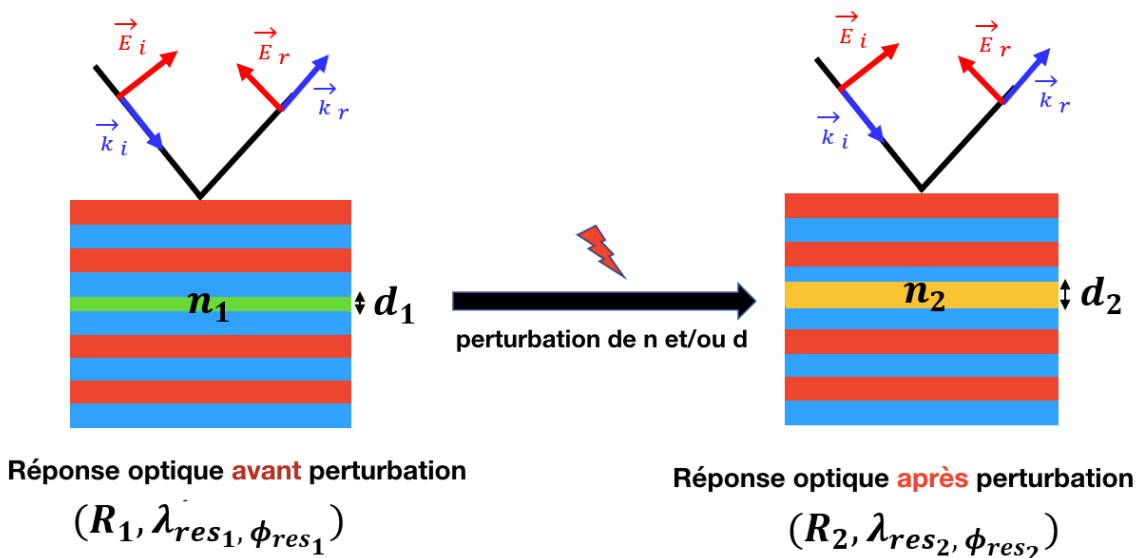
$\vec{E}_i$ $\vec{E}_r$ $\vec{k}_i$ $\vec{k}_r$

$n_1$ $d_1$

perturbation de n et/ou d

$\vec{E}_i$ $\vec{E}_r$ $\vec{k}_i$ $\vec{k}_r$

$n_2$ $d_2$

Réponse optique avant perturbation

$(R_1, \lambda_{res_1}, \phi_{res_1})$

Réponse optique après perturbation

$(R_2, \lambda_{res_2}, \phi_{res_2})$